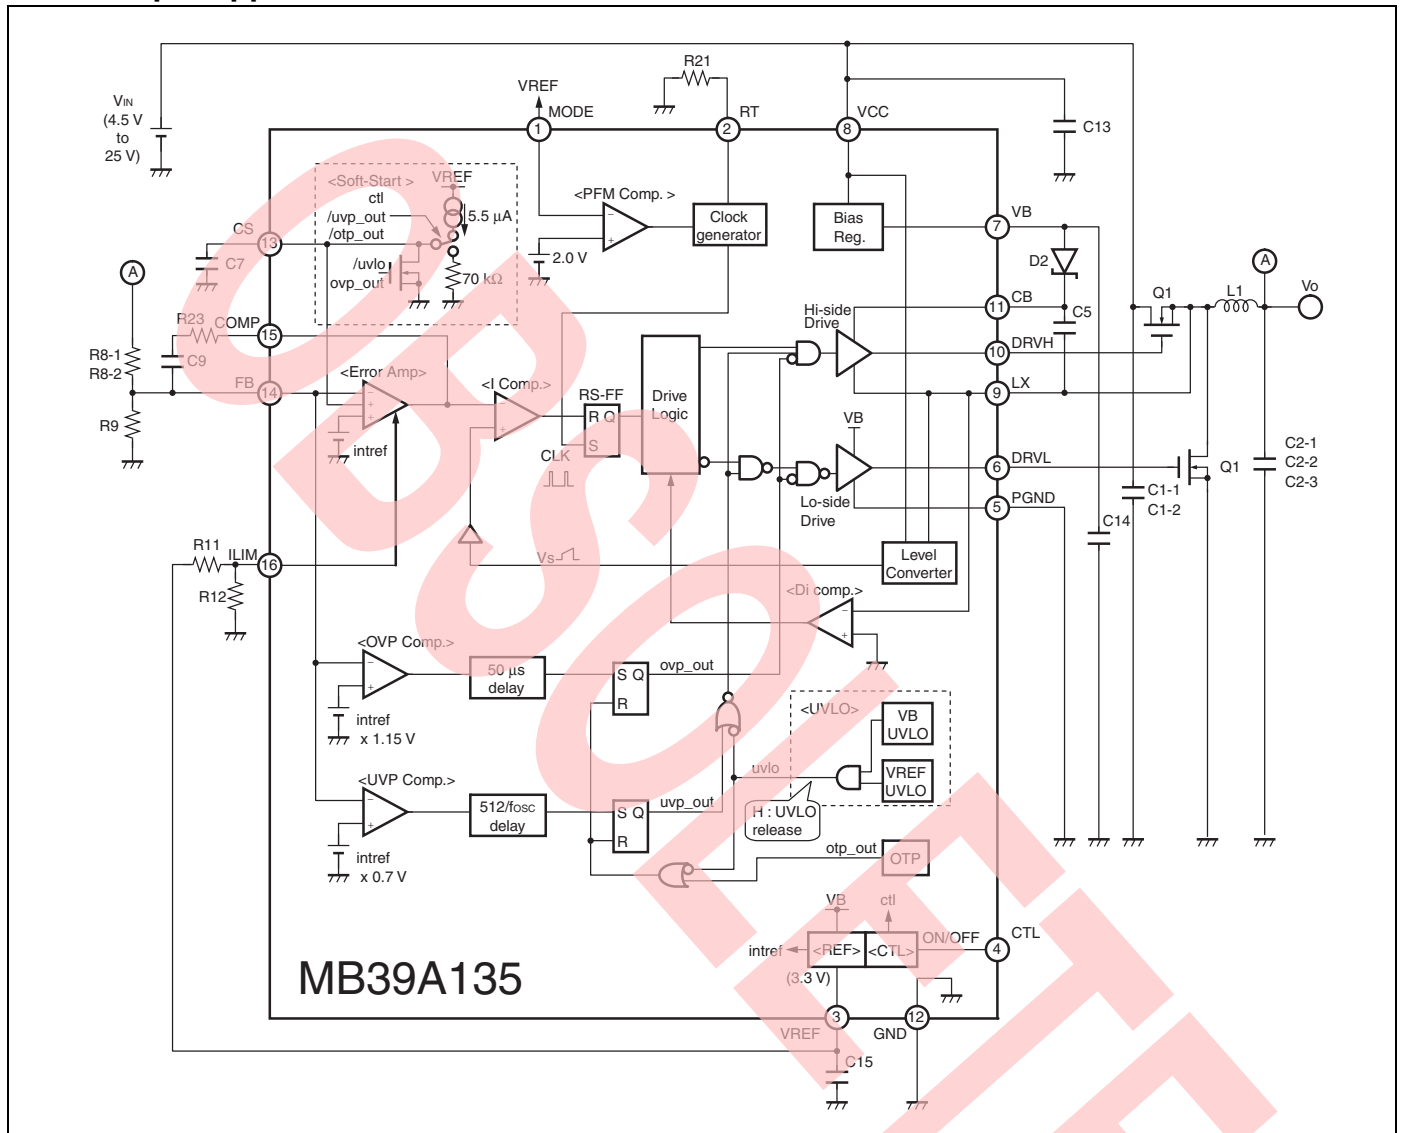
VIN (4.5 V to 25 V)

VREF
MODE
R21
RT
VCC
C13
1
2
8

<Soft-Start>
VREF
ctl
/uvp_out
/otp_out
5.5 µA
/uvlo
ovp_out
70 kΩ

<PFM Comp.>
Clock generator
2.0 V
Bias Reg.
VB
7
D2

CS
13
C7
A
R23
COMP
15
C9
R8-1
R8-2
FB
14
R9

<Error Amp>
intref
<I Comp.>
RS-FF
R Q
S
Drive Logic
CLK
Hi-side Drive
CB
11
C5
DRVH
10
LX
9
Q1
L1
A
Vo

VB
DRVL
6
PGND
5
Lo-side Drive
Q1
C1-1
C1-2
C14
C2-1
C2-2
C2-3

R11
ILIM
16
R12
Vs
Level Converter
<Di comp.>

<OVP Comp.>
intref x 1.15 V
50 µs delay
S Q
R
ovp_out
<UVLO>
VB UVLO
VREF UVLO
uvlo
H : UVLO release

<UVP Comp.>
intref x 0.7 V
512/fosc delay
S Q
R
uvp_out
otp_out
OTP

VB
ctl
intref
<REF>
<CTL>
ON/OFF
CTL
4
(3.3 V)
MB39A135
3
12
VREF
GND
C15